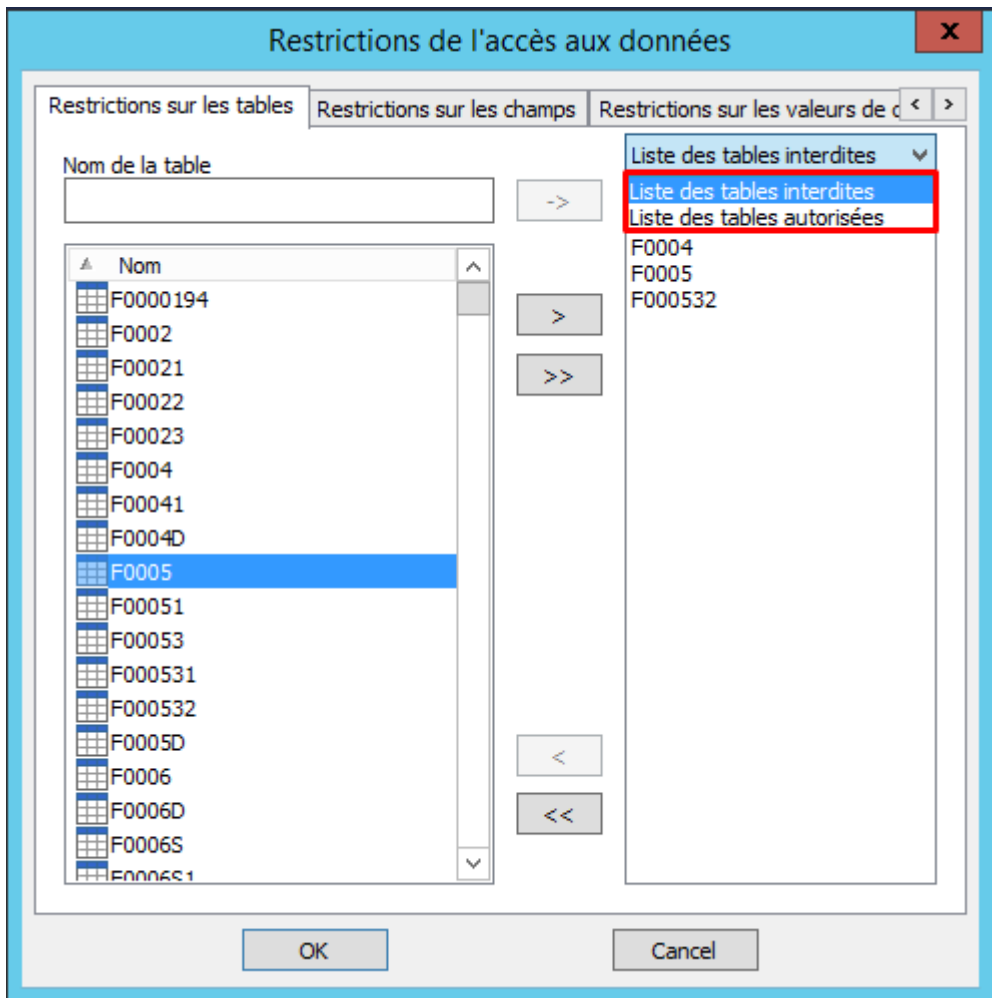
Restrictions de l'accès aux données

X

Restrictions sur les tables | Restrictions sur les champs | Restrictions sur les valeurs de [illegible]

Nom de la table

->

>

>>

<

<<

Nom

F0000194
F0002
F00021
F00022
F00023
F0004
F00041
F0004D
F0005
F00051
F00053
F000531
F000532
F0005D
F0006
F0006D
F0006S
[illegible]

Liste des tables interdites

Liste des tables interdites
Liste des tables autorisées
F0004
F0005
F000532

OK

Cancel